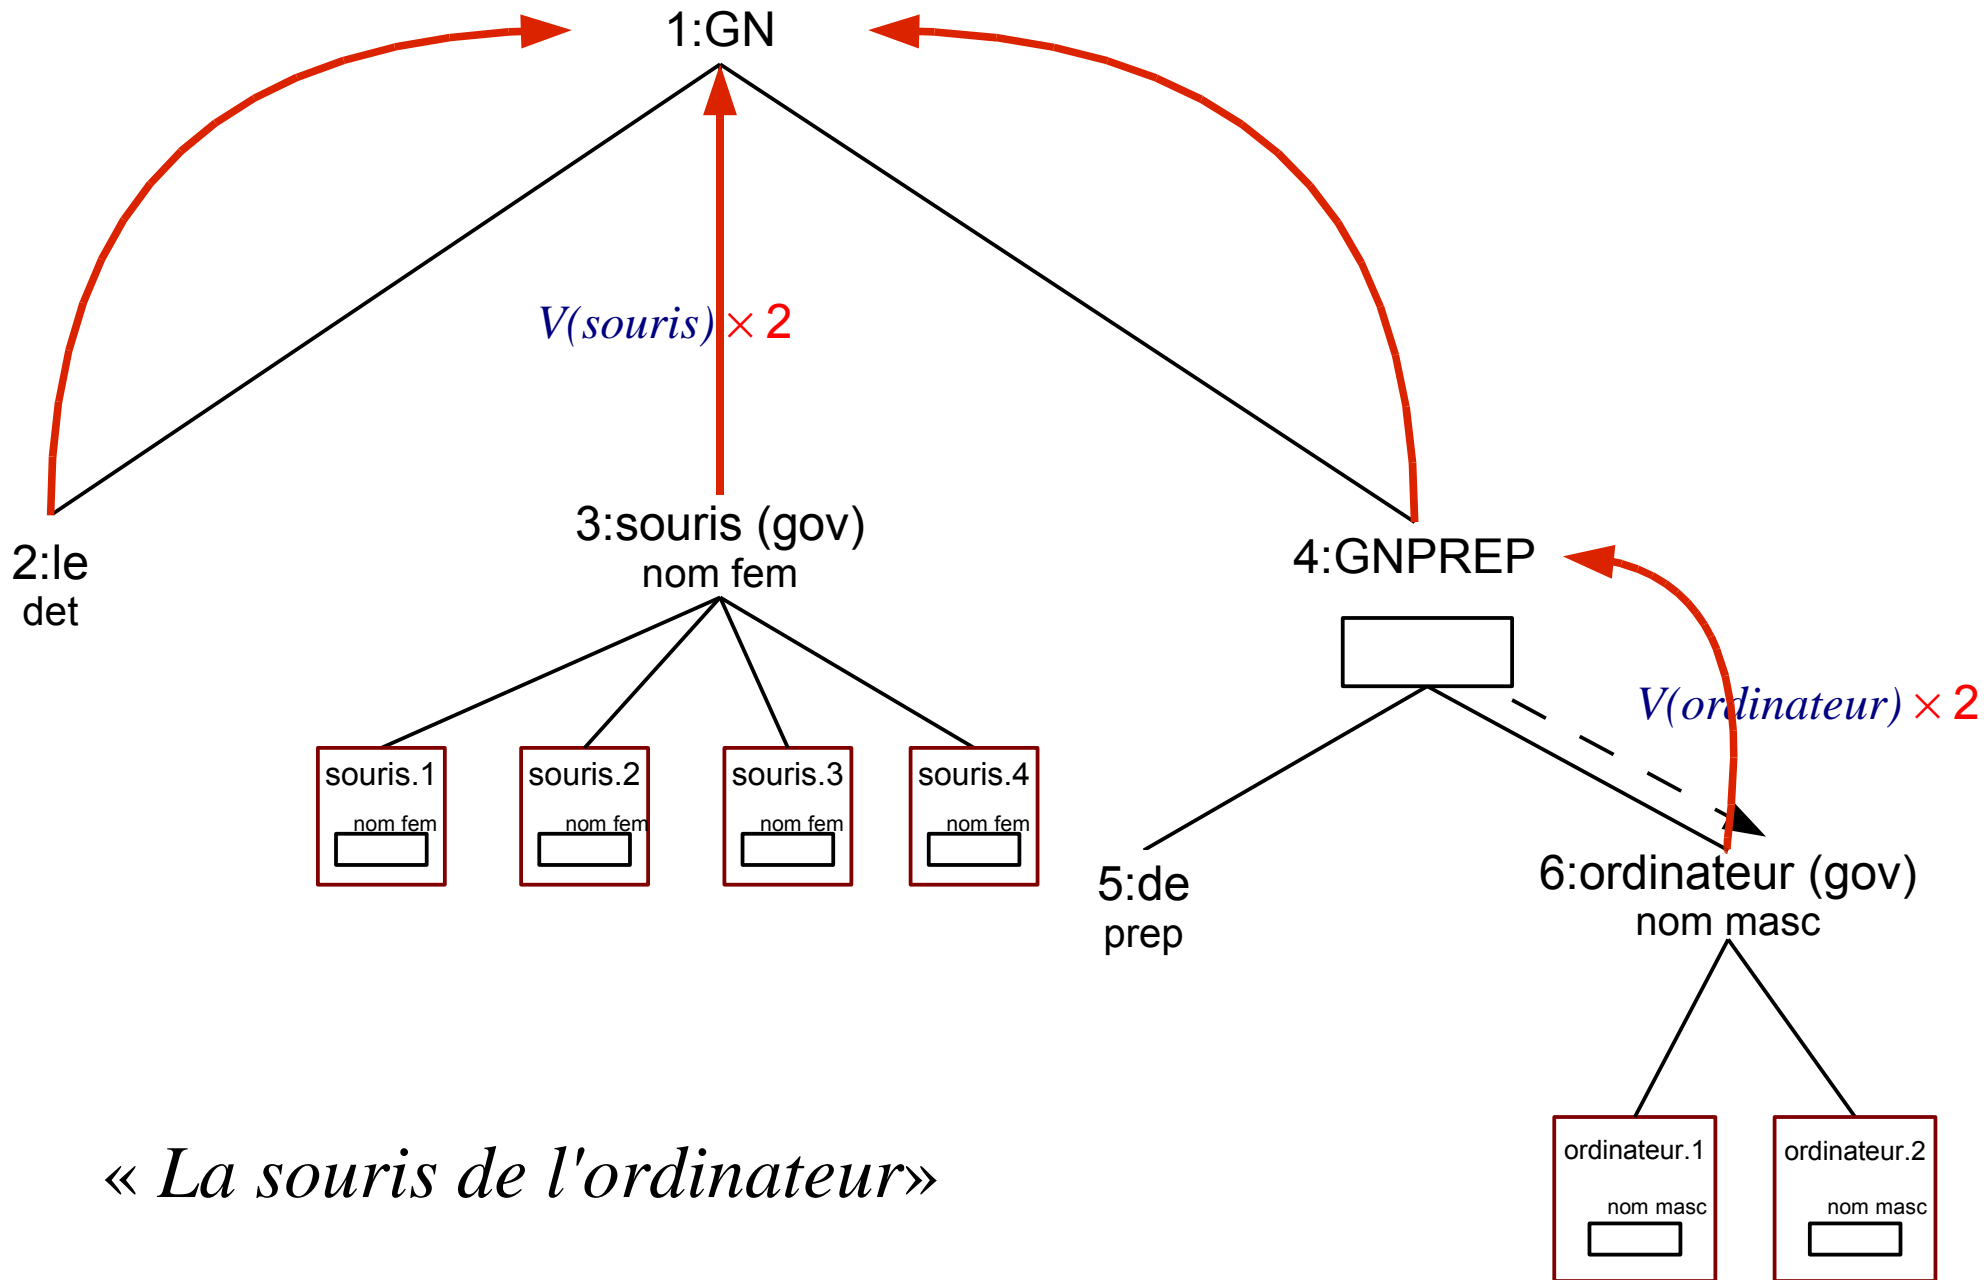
1:GN

$V(souris) \times 2$

2:le
det

3:souris (gov)
nom fem

4:GNPREP

$V(ordinateur) \times 2$

souris.1
nom fem

souris.2
nom fem

souris.3
nom fem

souris.4
nom fem

5:de
prep

6:ordinateur (gov)
nom masc

« La souris de l'ordinateur»

ordinateur.1
nom masc

ordinateur.2
nom masc